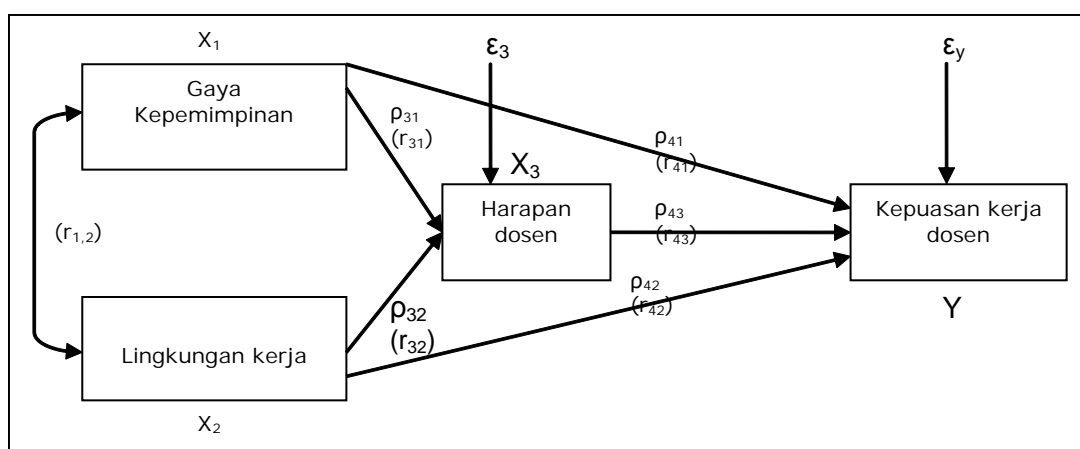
$X_1$

Gaya Kepemimpinan

$\rho_{31}$ $(r_{31})$

$\varepsilon_3$

$\rho_{41}$ $(r_{41})$

$\varepsilon_y$

$X_3$

$(r_{1,2})$

Harapan dosen

$\rho_{43}$ $(r_{43})$

Kepuasan kerja dosen

$\rho_{42}$ $(r_{42})$

$\rho_{32}$ $(r_{32})$

Y

Lingkungan kerja

$X_2$